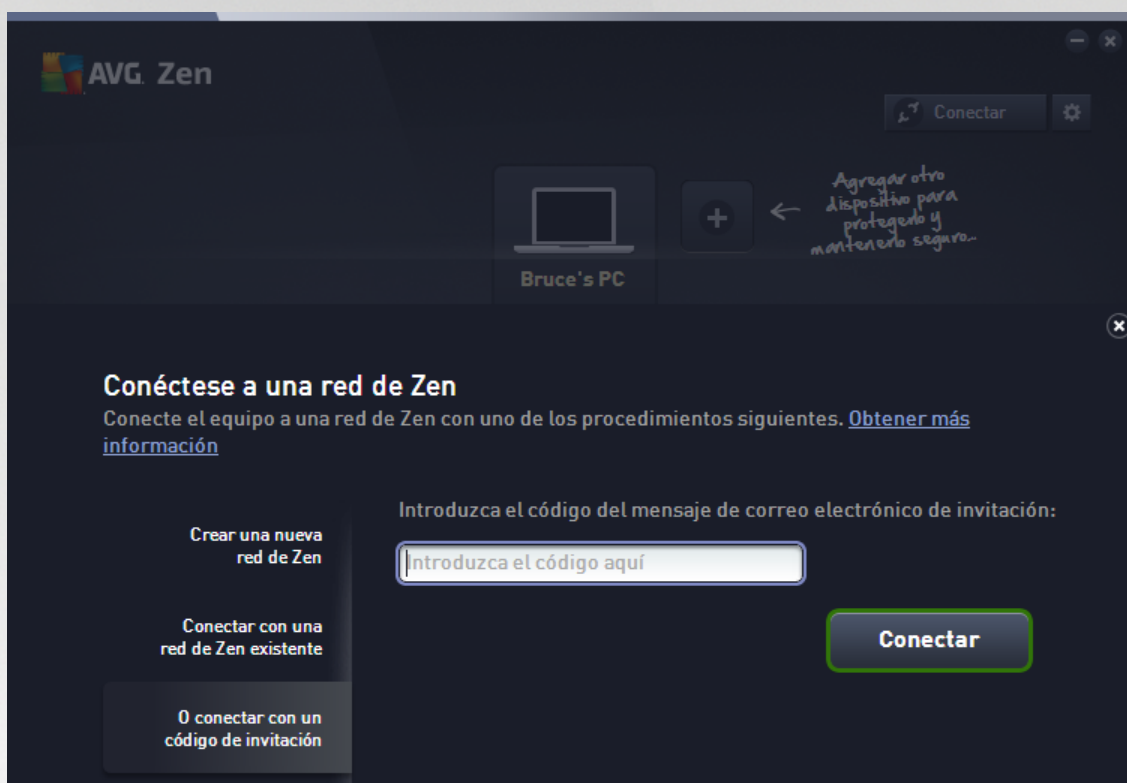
AVG. Zen

Conectar

Agregar otro dispositivo para protegerlo y mantenerlo seguro...

Bruce's PC

Conéctese a una red de Zen

Conecte el equipo a una red de Zen con uno de los procedimientos siguientes. Obtener más información

Crear una nueva red de Zen

Conectar con una red de Zen existente

O conectar con un código de invitación

Introduzca el código del mensaje de correo electrónico de invitación:

Introduzca el código aquí

Conectar